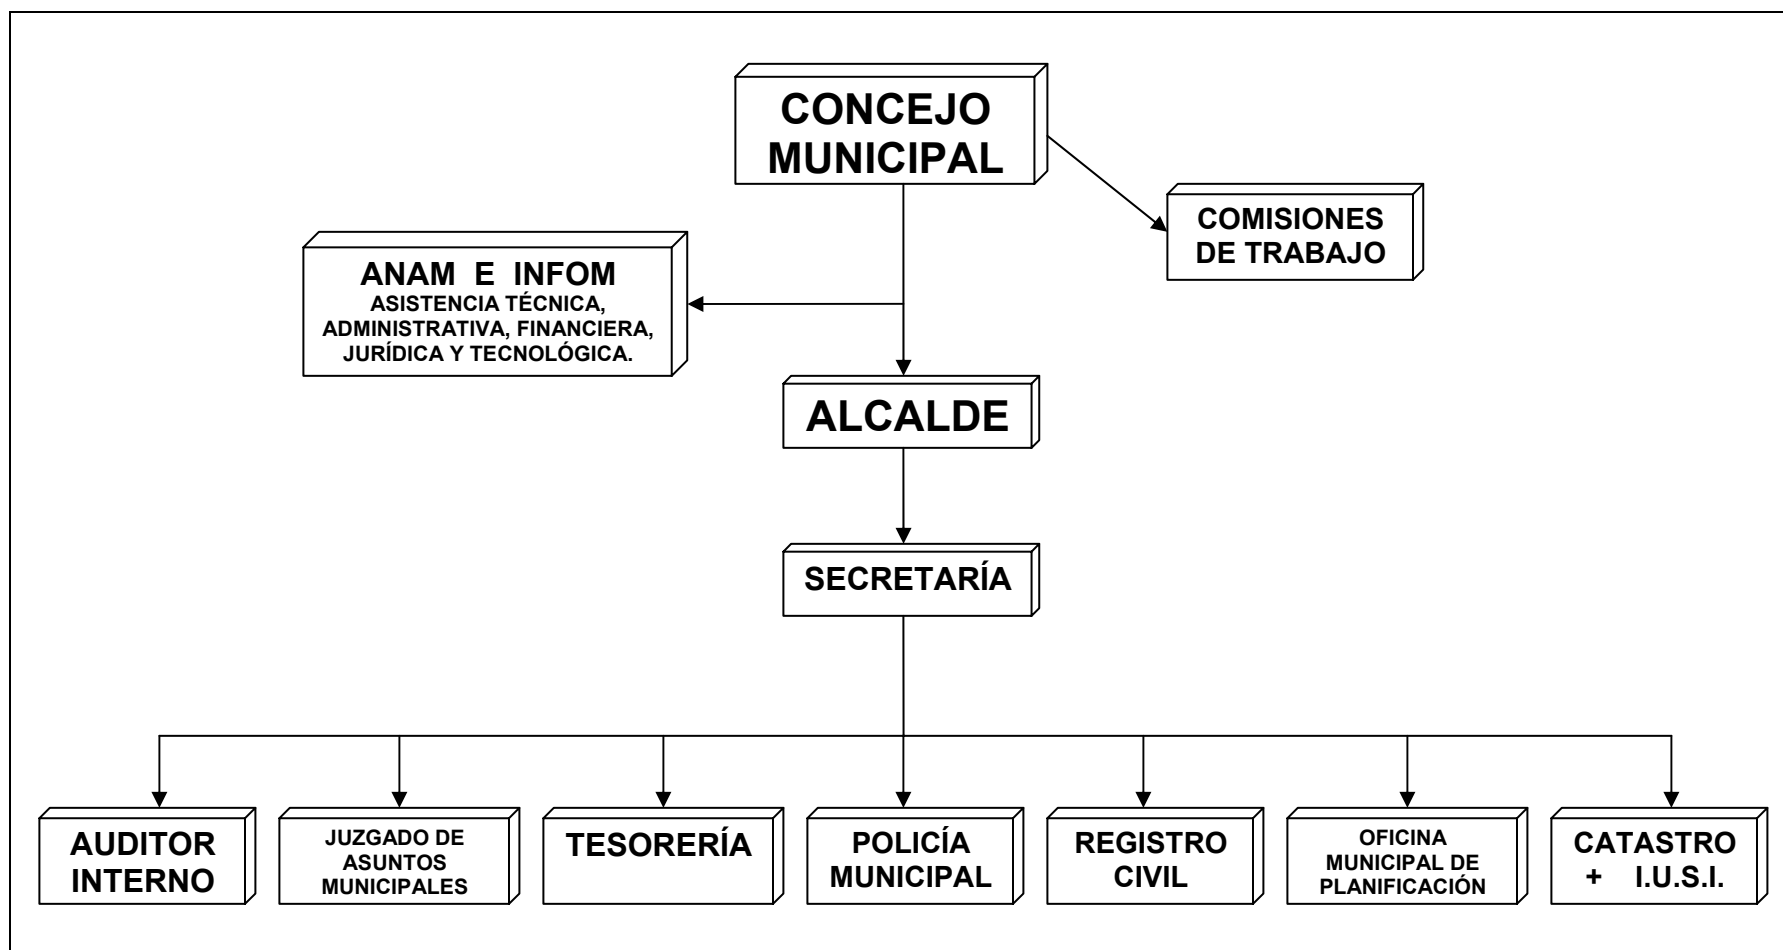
CONCEJO MUNICIPAL

COMISIONES DE TRABAJO

ANAM E INFOM
ASISTENCIA TÉCNICA, ADMINISTRATIVA, FINANCIERA, JURÍDICA Y TECNOLÓGICA.

ALCALDE

SECRETARÍA

AUDITOR INTERNO

JUZGADO DE ASUNTOS MUNICIPALES

TESORERÍA

POLICÍA MUNICIPAL

REGISTRO CIVIL

OFICINA MUNICIPAL DE PLANIFICACIÓN

CATASTRO + I.U.S.I.